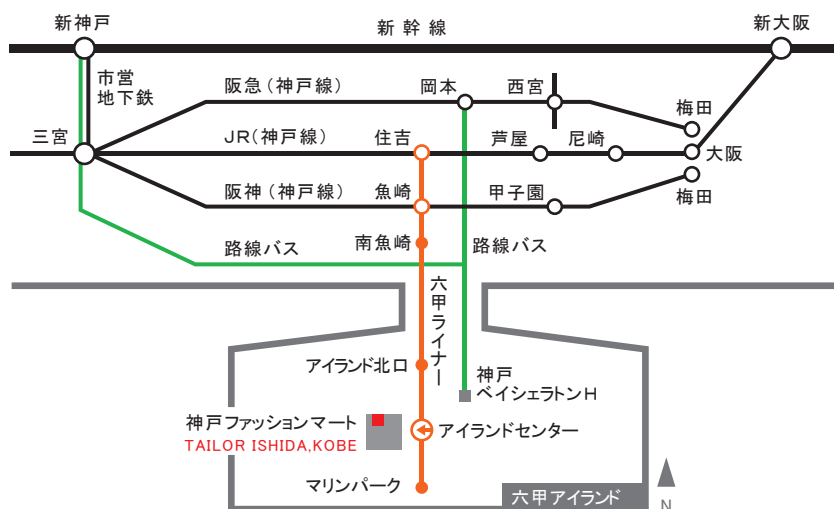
新神戸
新幹線
新大阪
市営地下鉄
阪急（神戸線）
岡本
西宮
梅田
三宮
JR（神戸線）
住吉
芦屋
尼崎
大阪
阪神（神戸線）
魚崎
甲子園
梅田
路線バス
南魚崎
路線バス
六甲ライナー
アイランド北口
神戸ベイシェラトンH
神戸ファッションマート
TAILOR ISHIDA,KOBE
アイランドセンター
マリンパーク
六甲アイランド
N